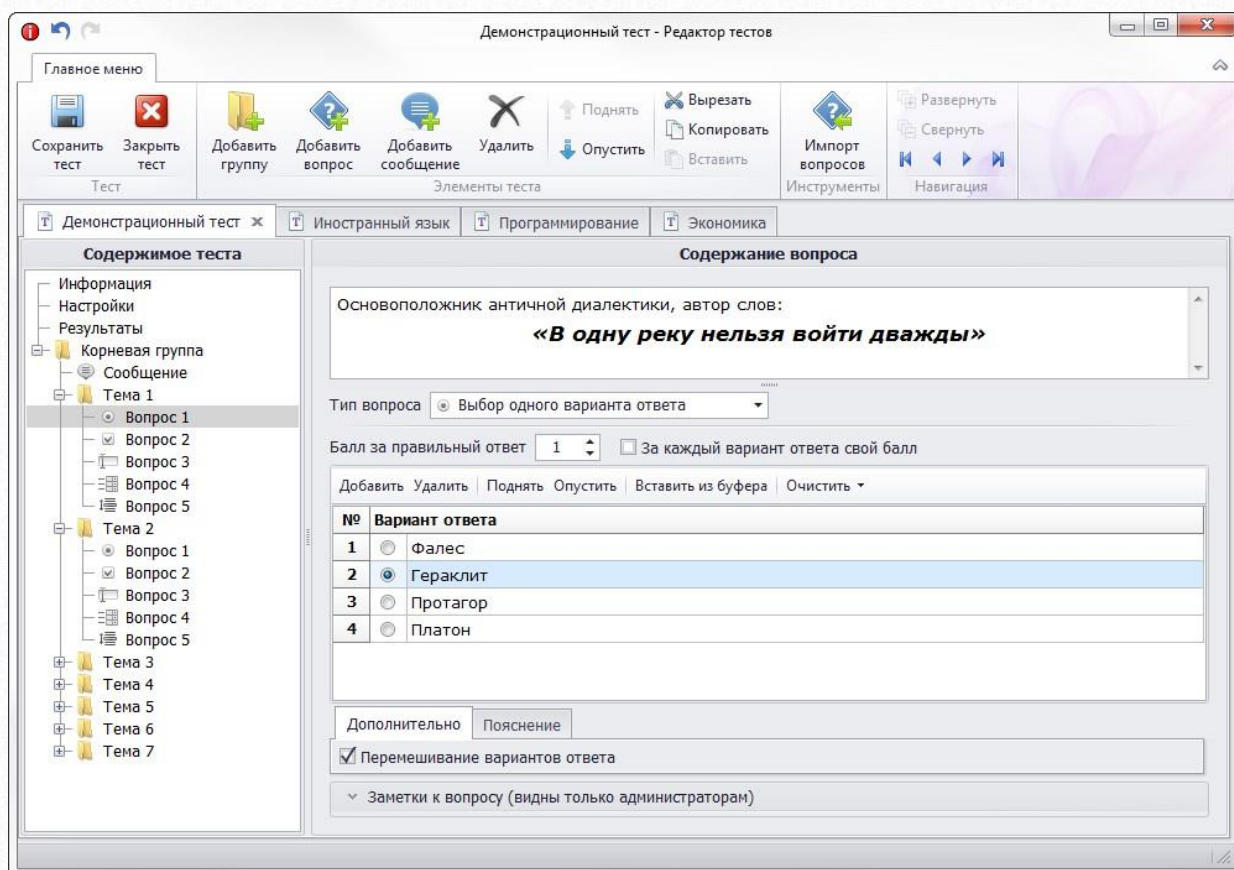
Демонстрационный тест - Редактор тестов

Главное меню

Сохранить тест
Закрыть тест
Тест

Добавить группу
Добавить вопрос
Добавить сообщение
Удалить
Поднять
Опустить
Вырезать
Копировать
Вставить
Элементы теста

Импорт вопросов
Инструменты

Развернуть
Свернуть
Навигация

Демонстрационный тест
Иностранный язык
Программирование
Экономика

Содержимое теста

Информация
Настройки
Результаты
Корневая группа
Сообщение
Тема 1
Вопрос 1
Вопрос 2
Вопрос 3
Вопрос 4
Вопрос 5
Тема 2
Вопрос 1
Вопрос 2
Вопрос 3
Вопрос 4
Вопрос 5
Тема 3
Тема 4
Тема 5
Тема 6
Тема 7

Содержание вопроса

Основоположник античной диалектики, автор слов:
**«В одну реку нельзя войти дважды»**

Тип вопроса Выбор одного варианта ответа

Балл за правильный ответ 1 За каждый вариант ответа свой балл

Добавить Удалить | Поднять Опустить | Вставить из буфера | Очистить

| № | Вариант ответа |
|---|---|
| 1 | Фалес |
| 2 | Гераклит |
| 3 | Протагор |
| 4 | Платон |

Дополнительно
Пояснение

Перемешивание вариантов ответа

Заметки к вопросу (видны только администраторам)